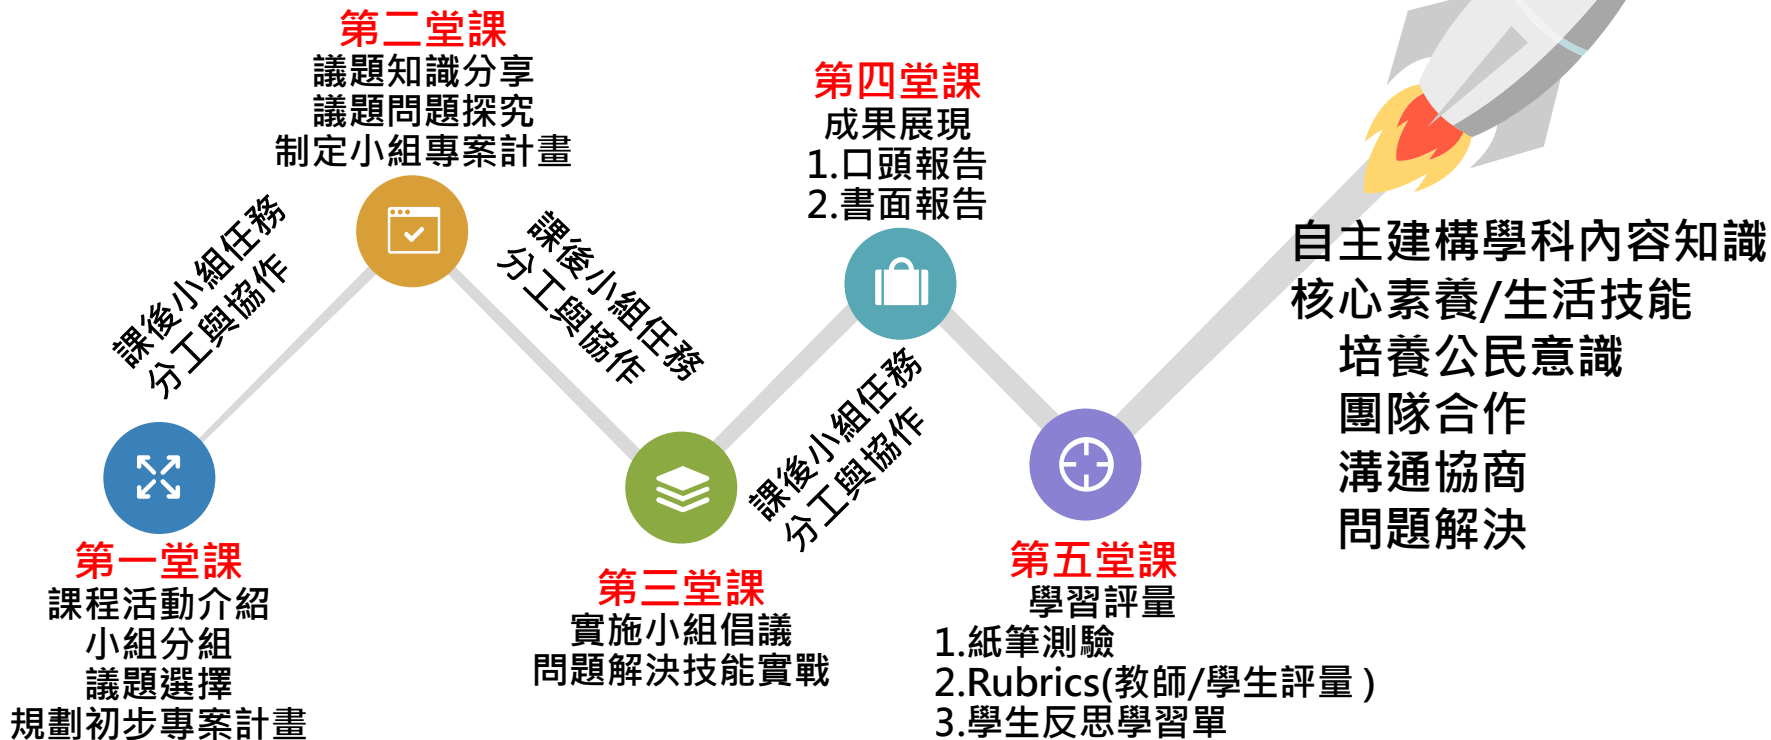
第二堂課
議題知識分享
議題問題探究
制定小組專案計畫

課後小組任務
分工與協作

課後小組任務
分工與協作

第四堂課
成果展現
1.口頭報告
2.書面報告

自主建構學科內容知識
核心素養/生活技能
培養公民意識
團隊合作
溝通協商
問題解決

課後小組任務
分工與協作

第一堂課
課程活動介紹
小組分組
議題選擇
規劃初步專案計畫

第三堂課
實施小組倡議
問題解決技能實戰

第五堂課
學習評量
1.紙筆測驗
2.Rubrics(教師/學生評量)
3.學生反思學習單